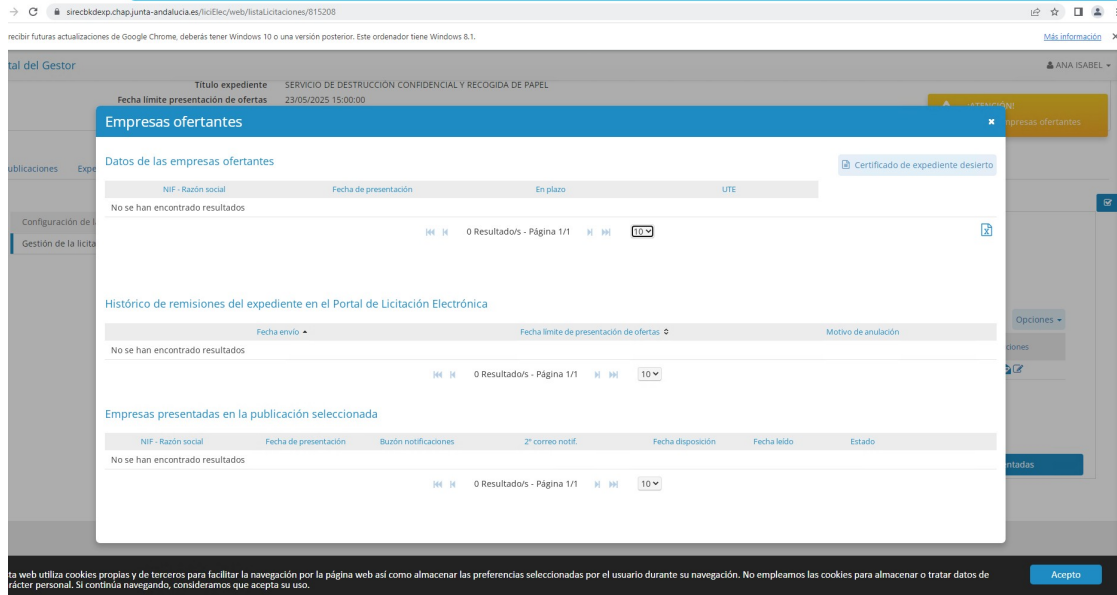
sirecbkdexp.chap.junta-andalucia.es/liciElec/web/listaLicitaciones/815208

recibir futuras actualizaciones de Google Chrome, deberás tener Windows 10 o una versión posterior. Este ordenador tiene Windows 8.1.

Más información

tal del Gestor

ANA ISABEL

Título expediente SERVICIO DE DESTRUCCION CONFIDENCIAL Y RECOGIDA DE PAPEL

Fecha límite presentación de ofertas 23/05/2025 15:00:00

¡ATENCIÓN!

mpresas ofertantes

ublicaciones Expe

Configuración de l

Gestión de la licita

Opciones

ciones

ntadas

Empresas ofertantes

Datos de las empresas ofertantes

Certificado de expediente desierto

| NIF - Razón social | Fecha de presentación | En plazo | UTE |
|---|---|---|---|
| No se han encontrado resultados | | | |

0 Resultado/s - Página 1/1 10

Histórico de remisiones del expediente en el Portal de Licitación Electrónica

| Fecha envío | Fecha límite de presentación de ofertas | Motivo de anulación |
|---|---|---|
| No se han encontrado resultados | | |

0 Resultado/s - Página 1/1 10

Empresas presentadas en la publicación seleccionada

| NIF - Razón social | Fecha de presentación | Buzón notificaciones | 2º correo notif. | Fecha disposición | Fecha leído | Estado |
|---|---|---|---|---|---|---|
| No se han encontrado resultados | | | | | | |

0 Resultado/s - Página 1/1 10

ta web utiliza cookies propias y de terceros para facilitar la navegación por la página web así como almacenar las preferencias seleccionadas por el usuario durante su navegación. No empleamos las cookies para almacenar o tratar datos de rácter personal. Si continúa navegando, consideramos que acepta su uso.

Acepto